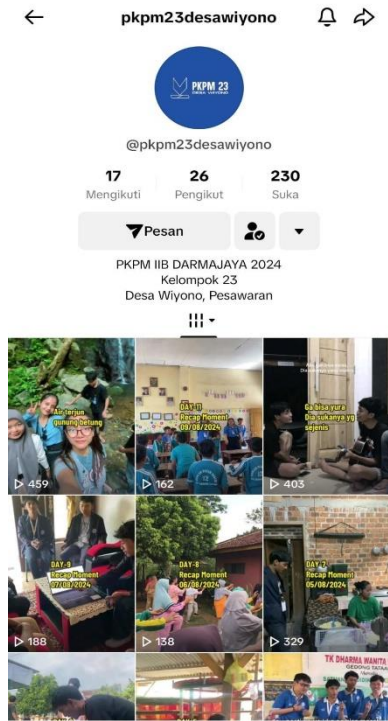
pkpm23desawiyono

PKPM 23
DESA WIYONO

@pkpm23desawiyono

17
Mengikuti

26
Pengikut

230
Suka

Pesan

PKPM IIB DARMAJAYA 2024
Kelompok 23
Desa Wiyono, Pesawaran

Air terjun gunung betung
▷ 459

DAY-11
Recap Moment
09/08/2024
▷ 162

Ga bisa yura
Dia sukanya yg sejenis
▷ 403

DAY-9
Recap Moment
07/08/2024
▷ 188

DAY-8
Recap Moment
06/08/2024
▷ 138

DAY-7
Recap Moment
05/08/2024
▷ 329

TK DHARMA WANITA
GEDONG TATAAN